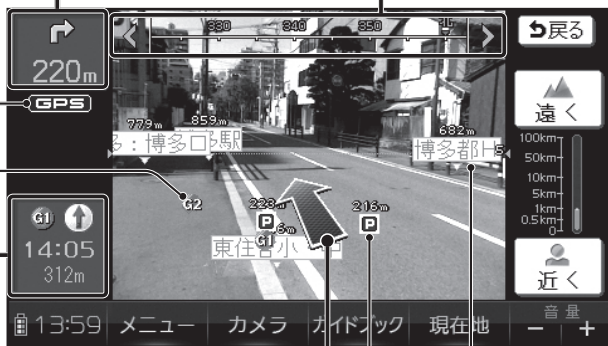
220m
GPS
330
340
350
戻る
遠く
779m
859m
る：博多口駅
682m
博多部ト
100km
50km
10km
5km
1km
0.5km
0
G2
G1
14:05
312m
223m
216m
P
P
6m
G1
東住吉小
近く
13:59
メニュー
カメラ
ガイドブック
現在地
音量
−
+